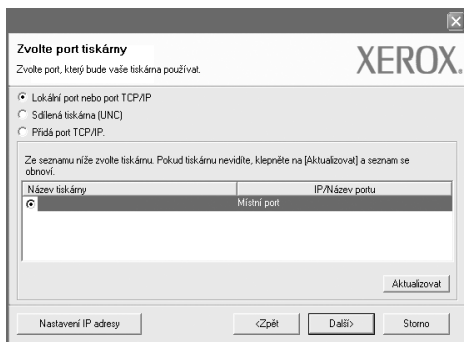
Zvolte port tiskárny

Zvolte port, který bude vaše tiskárna používat.

XEROX.

Lokální port nebo port TCP/IP

Sdílená tiskárna (UNC)

Přidá port TCP/IP.

Ze seznamu níže zvolte tiskárnu. Pokud tiskárnu nevidíte, klepněte na [Aktualizovat] a seznam se obnoví.

| Název tiskárny | IP/Název portu |
|---|---|
| | Místní port |

Aktualizovat

Nastavení IP adresy

<Zpět

Další>

Storno